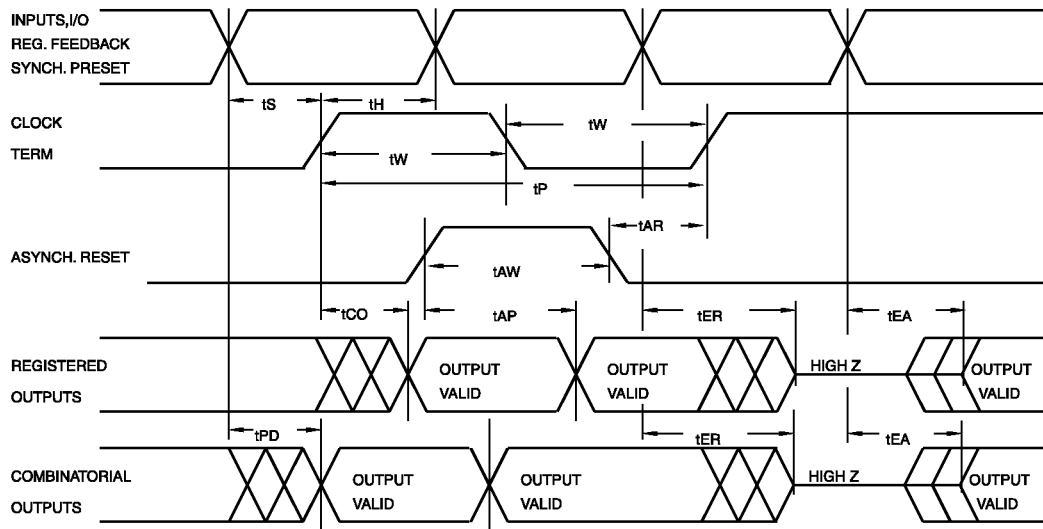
INPUTS,I/O
REG. FEEDBACK
SYNCH. PRESET

tS
tH

CLOCK
TERM

tW
tW
tP

tAR

ASYNCH. RESET

tAW

tCO
tAP
tER
tEA

REGISTERED
OUTPUTS

OUTPUT
VALID

OUTPUT
VALID

HIGH Z

OUTPUT
VALID

tPD
tER
tEA

COMBINATORIAL
OUTPUTS

OUTPUT
VALID

OUTPUT
VALID

HIGH Z

OUTPUT
VALID